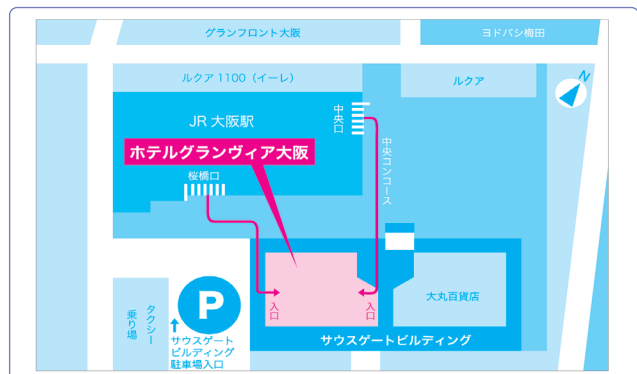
グランフロント大阪

ヨドバシ梅田

ルクア 1100（イーレ）

ルクア

N

JR 大阪駅

中央口

ホテルグランヴィア大阪

中央コンコース

桜橋口

入口

入口

大丸百貨店

タクシー乗り場

P

サウスゲートビルディング駐車場入口

サウスゲートビルディング